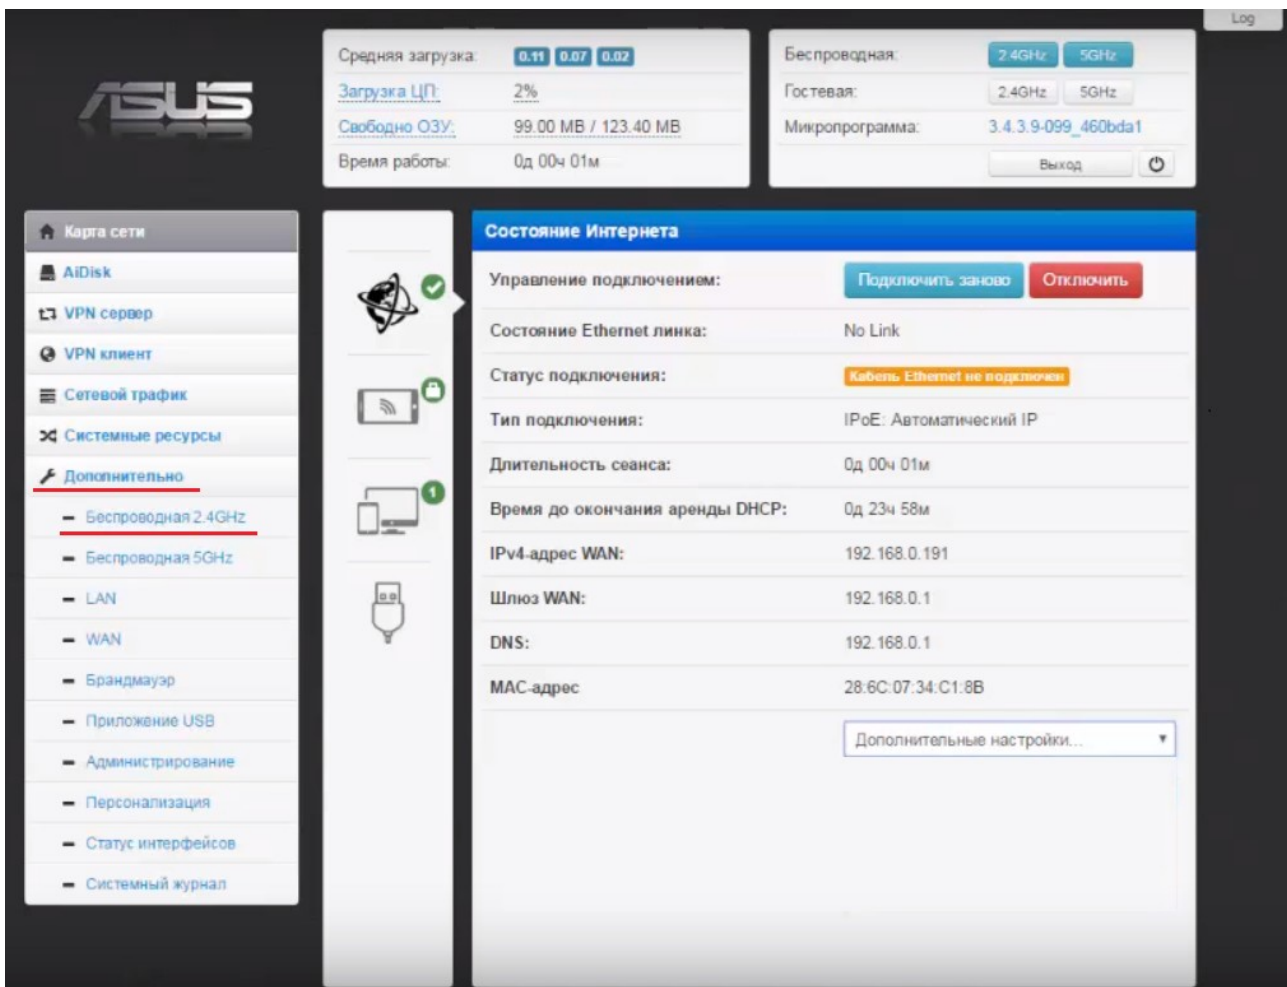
Log

ASUS

Средняя загрузка: 0.11 0.07 0.02
Загрузка ЦП: 2%
Свободно ОЗУ: 99.00 MB / 123.40 MB
Время работы: 0д 00ч 01м

Беспроводная: 2.4GHz 5GHz
Гостевая: 2.4GHz 5GHz
Микропрограмма: 3.4.3.9-099_460bda1
Выход

Карта сети
AiDisk
VPN сервер
VPN клиент
Сетевой трафик
Системные ресурсы
Дополнительно
- Беспроводная 2.4GHz
- Беспроводная 5GHz
- LAN
- WAN
- Брандмауэр
- Приложение USB
- Администрирование
- Персонализация
- Статус интерфейсов
- Системный журнал

1

Состояние Интернета

| | |
|---|---|
| Управление подключением: | Подключить заново Отключить |
| Состояние Ethernet линка: | No Link |
| Статус подключения: | Кабель Ethernet не подключен |
| Тип подключения: | IPoE: Автоматический IP |
| Длительность сеанса: | 0д 00ч 01м |
| Время до окончания аренды DHCP: | 0д 23ч 58м |
| IPv4-адрес WAN: | 192.168.0.191 |
| Шлюз WAN: | 192.168.0.1 |
| DNS: | 192.168.0.1 |
| MAC-адрес | 28:6C:07:34:C1:8B |

Дополнительные настройки...